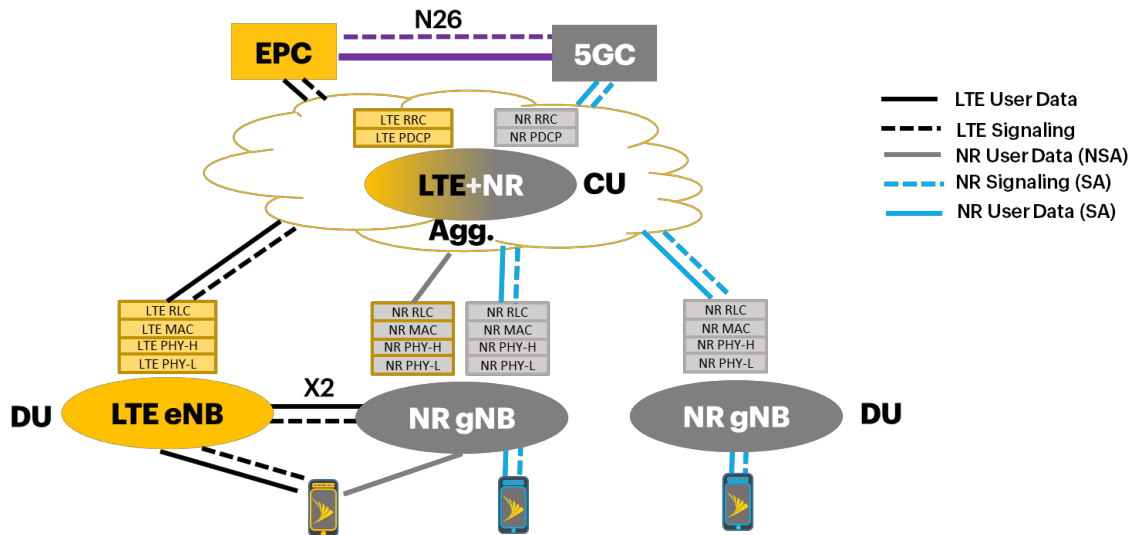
N26

EPC

5GC

LTE RRC
LTE PDCP

NR RRC
NR PDCP

LTE+NR

CU

Agg.

LTE User Data
LTE Signaling
NR User Data (NSA)
NR Signaling (SA)
NR User Data (SA)

LTE RLC
LTE MAC
LTE PHY-H
LTE PHY-L

NR RLC
NR MAC
NR PHY-H
NR PHY-L

NR RLC
NR MAC
NR PHY-H
NR PHY-L

NR RLC
NR MAC
NR PHY-H
NR PHY-L

X2

DU

LTE eNB

NR gNB

NR gNB

DU